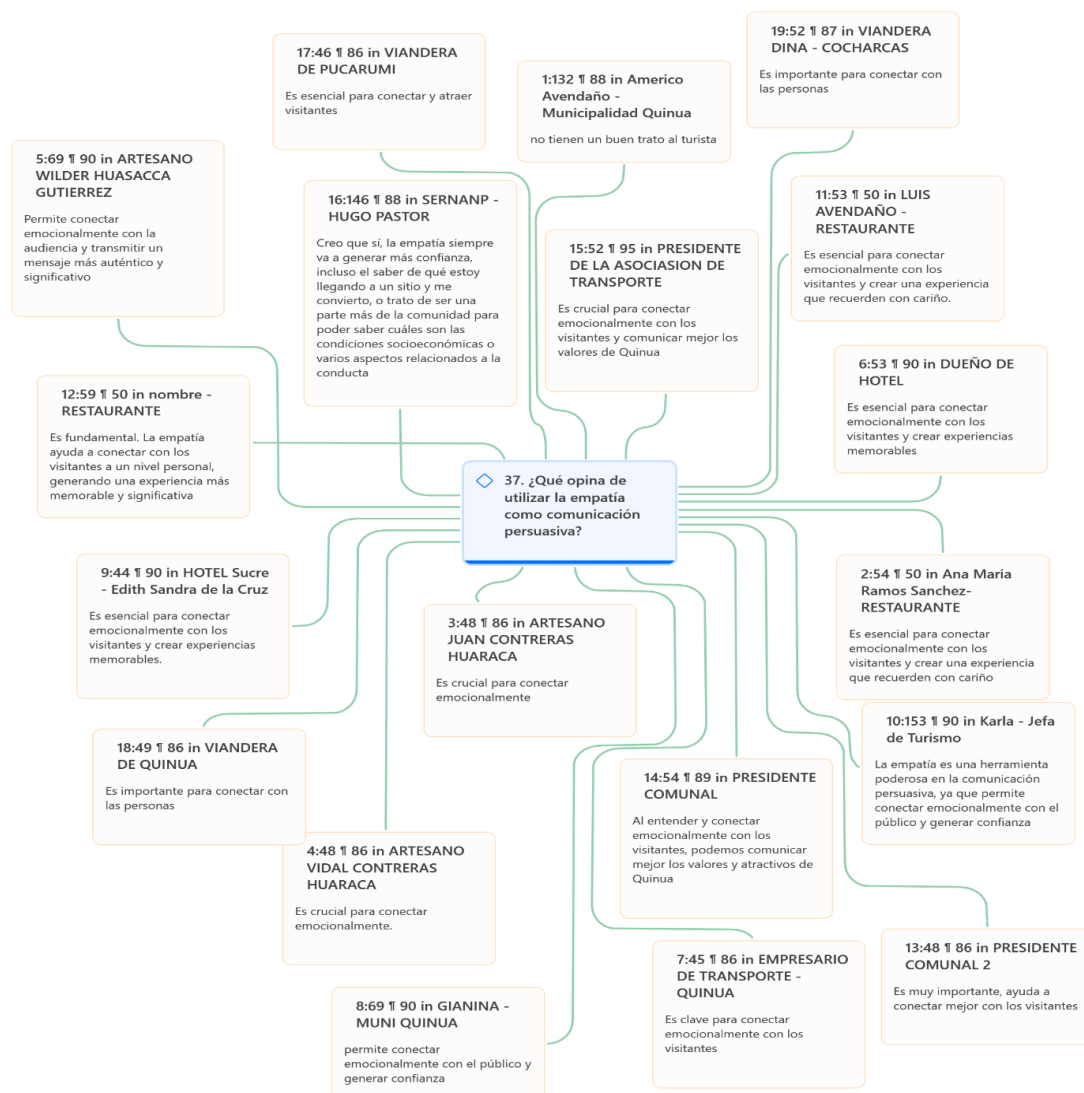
37. ¿Qué opina de utilizar la empatía como comunicación persuasiva?

17:46 ¶ 86 in VIANDERA DE PUCARUMI

Es esencial para conectar y atraer visitantes

1:132 ¶ 88 in Americo Avendaño - Municipalidad Quinua

no tienen un buen trato al turista

19:52 ¶ 87 in VIANDERA DINA - COCHARCAS

Es importante para conectar con las personas

5:69 ¶ 90 in ARTESANO WILDER HUASACCA GUTIERREZ

Permite conectar emocionalmente con la audiencia y transmitir un mensaje más auténtico y significativo

16:146 ¶ 88 in SERNANP - HUGO PASTOR

Creo que sí, la empatía siempre va a generar más confianza, incluso el saber de qué estoy llegando a un sitio y me convierto, o trato de ser una parte más de la comunidad para poder saber cuáles son las condiciones socioeconómicas o varios aspectos relacionados a la conducta

15:52 ¶ 95 in PRESIDENTE DE LA ASOCIASION DE TRANSPORTE

Es crucial para conectar emocionalmente con los visitantes y comunicar mejor los valores de Quinua

11:53 ¶ 50 in LUIS AVENDAÑO - RESTAURANTE

Es esencial para conectar emocionalmente con los visitantes y crear una experiencia que recuerden con cariño.

6:53 ¶ 90 in DUEÑO DE HOTEL

Es esencial para conectar emocionalmente con los visitantes y crear experiencias memorables

12:59 ¶ 50 in nombre - RESTAURANTE

Es fundamental. La empatía ayuda a conectar con los visitantes a un nivel personal, generando una experiencia más memorable y significativa

9:44 ¶ 90 in HOTEL Sucre - Edith Sandra de la Cruz

Es esencial para conectar emocionalmente con los visitantes y crear experiencias memorables.

3:48 ¶ 86 in ARTESANO JUAN CONTRERAS HUARACA

Es crucial para conectar emocionalmente

2:54 ¶ 50 in Ana Maria Ramos Sanchez- RESTAURANTE

Es esencial para conectar emocionalmente con los visitantes y crear una experiencia que recuerden con cariño

10:153 ¶ 90 in Karla - Jefa de Turismo

La empatía es una herramienta poderosa en la comunicación persuasiva, ya que permite conectar emocionalmente con el público y generar confianza

18:49 ¶ 86 in VIANDERA DE QUINUA

Es importante para conectar con las personas

14:54 ¶ 89 in PRESIDENTE COMUNAL

Al entender y conectar emocionalmente con los visitantes, podemos comunicar mejor los valores y atractivos de Quinua

4:48 ¶ 86 in ARTESANO VIDAL CONTRERAS HUARACA

Es crucial para conectar emocionalmente.

7:45 ¶ 86 in EMPRESARIO DE TRANSPORTE - QUINUA

Es clave para conectar emocionalmente con los visitantes

13:48 ¶ 86 in PRESIDENTE COMUNAL 2

Es muy importante, ayuda a conectar mejor con los visitantes

8:69 ¶ 90 in GIANINA - MUNI QUINUA

permite conectar emocionalmente con el público y generar confianza